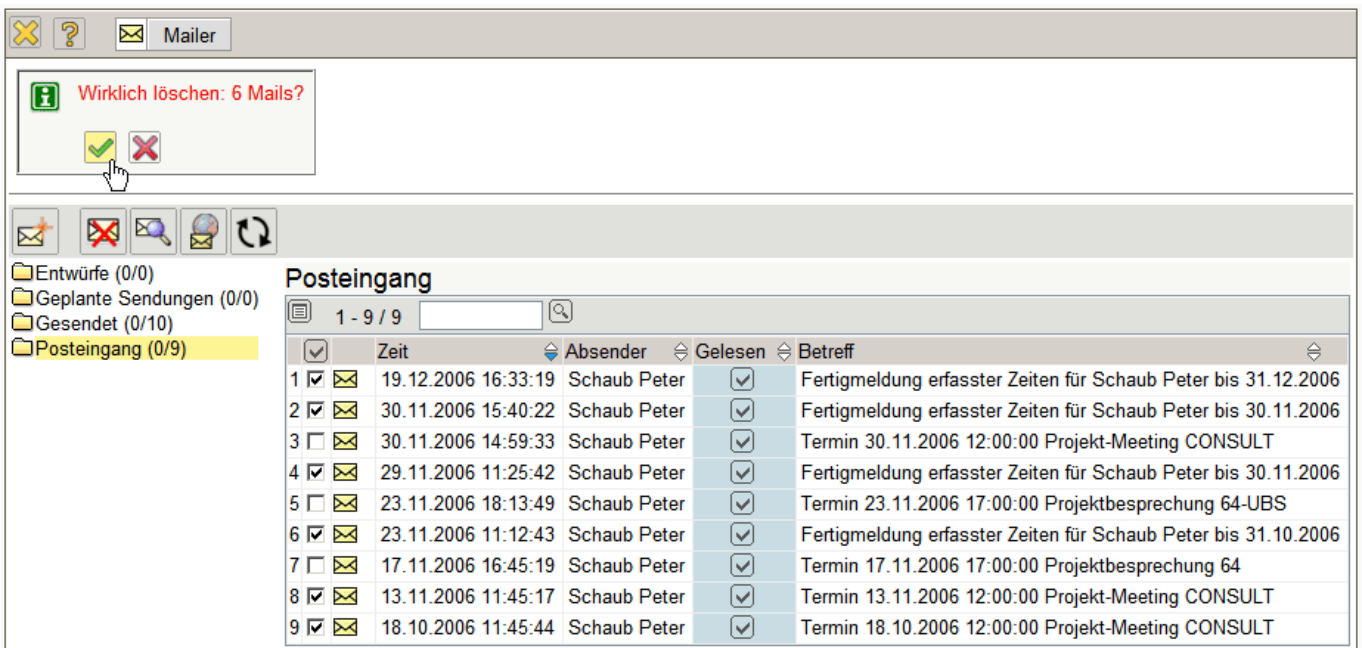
Mailer

Wirklich löschen: 6 Mails?

Entwürfe (0/0)
Geplante Sendungen (0/0)
Gesendet (0/10)
Posteingang (0/9)

Posteingang

1 - 9 / 9

| | | | Zeit | Absender | Gelesen | Betreff |
|---|---|---|---|---|---|---|
| 1 | ☑ | | 19.12.2006 16:33:19 | Schaub Peter | ☑ | Fertigmeldung erfasster Zeiten für Schaub Peter bis 31.12.2006 |
| 2 | ☑ | | 30.11.2006 15:40:22 | Schaub Peter | ☑ | Fertigmeldung erfasster Zeiten für Schaub Peter bis 30.11.2006 |
| 3 | ☐ | | 30.11.2006 14:59:33 | Schaub Peter | ☑ | Termin 30.11.2006 12:00:00 Projekt-Meeting CONSULT |
| 4 | ☑ | | 29.11.2006 11:25:42 | Schaub Peter | ☑ | Fertigmeldung erfasster Zeiten für Schaub Peter bis 30.11.2006 |
| 5 | ☐ | | 23.11.2006 18:13:49 | Schaub Peter | ☑ | Termin 23.11.2006 17:00:00 Projektbesprechung 64-UBS |
| 6 | ☑ | | 23.11.2006 11:12:43 | Schaub Peter | ☑ | Fertigmeldung erfasster Zeiten für Schaub Peter bis 31.10.2006 |
| 7 | ☐ | | 17.11.2006 16:45:19 | Schaub Peter | ☑ | Termin 17.11.2006 17:00:00 Projektbesprechung 64 |
| 8 | ☑ | | 13.11.2006 11:45:17 | Schaub Peter | ☑ | Termin 13.11.2006 12:00:00 Projekt-Meeting CONSULT |
| 9 | ☑ | | 18.10.2006 11:45:44 | Schaub Peter | ☑ | Termin 18.10.2006 12:00:00 Projekt-Meeting CONSULT |